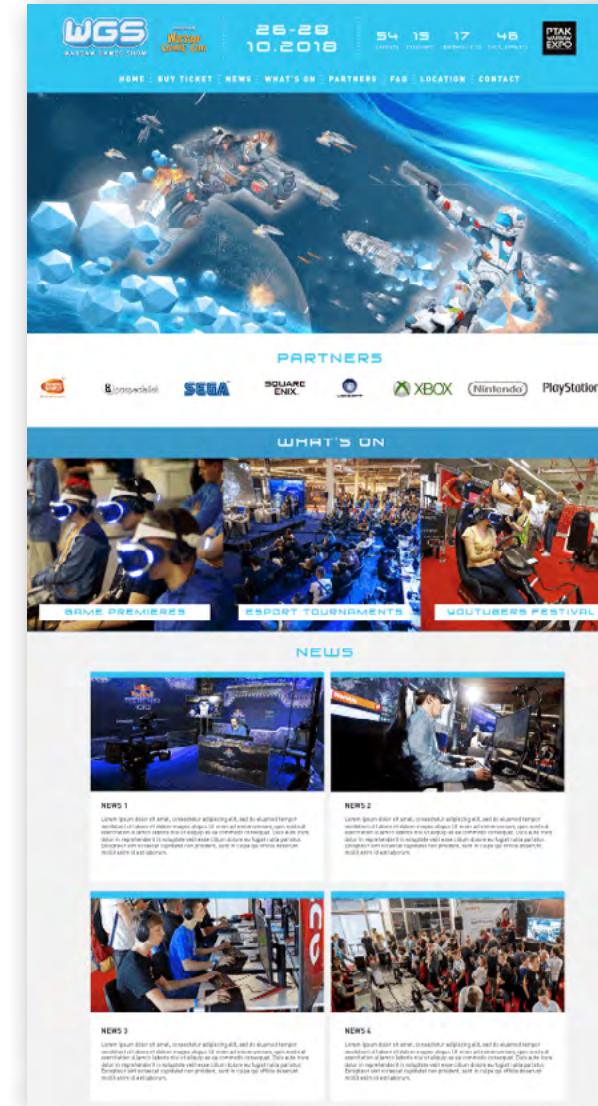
WGS
WARSAW GAMES SHOW

Warsaw Comic Con

26-28
10.2018

54 15 17 46

PTAK WARSAW EXPO

HOME | BUY TICKET | NEWS | WHAT'S ON | PARTNERS | FAQ | LOCATION | CONTACT

PARTNERS

Bandai Namco  Bigben  SEGA  SQUARE ENIX  UBISOFT  XBOX  Nintendo  PlayStation

WHAT'S ON

GAME PREMIERES
ESPORT TOURNAMENTS
YOUTUBERS FESTIVAL

NEWS

NEWS 1
Lorem ipsum dolor sit amet, consectetur adipiscing elit, sed do eiusmod tempor incididunt ut labore et dolore magna aliqua. Ut enim ad minim veniam, quis nostrud exercitation ullamco laboris nisi ut aliquip ex ea commodo consequat. Duis aute irure dolor in reprehenderit in voluptate velit esse cillum dolore eu fugiat nulla pariatur. Excepteur sint occaecat cupidatat non proident, sunt in culpa qui officia deserunt mollit anim id est laborum.

NEWS 2
Lorem ipsum dolor sit amet, consectetur adipiscing elit, sed do eiusmod tempor incididunt ut labore et dolore magna aliqua. Ut enim ad minim veniam, quis nostrud exercitation ullamco laboris nisi ut aliquip ex ea commodo consequat. Duis aute irure dolor in reprehenderit in voluptate velit esse cillum dolore eu fugiat nulla pariatur. Excepteur sint occaecat cupidatat non proident, sunt in culpa qui officia deserunt mollit anim id est laborum.

NEWS 3
Lorem ipsum dolor sit amet, consectetur adipiscing elit, sed do eiusmod tempor incididunt ut labore et dolore magna aliqua. Ut enim ad minim veniam, quis nostrud exercitation ullamco laboris nisi ut aliquip ex ea commodo consequat. Duis aute irure dolor in reprehenderit in voluptate velit esse cillum dolore eu fugiat nulla pariatur. Excepteur sint occaecat cupidatat non proident, sunt in culpa qui officia deserunt mollit anim id est laborum.

NEWS 4
Lorem ipsum dolor sit amet, consectetur adipiscing elit, sed do eiusmod tempor incididunt ut labore et dolore magna aliqua. Ut enim ad minim veniam, quis nostrud exercitation ullamco laboris nisi ut aliquip ex ea commodo consequat. Duis aute irure dolor in reprehenderit in voluptate velit esse cillum dolore eu fugiat nulla pariatur. Excepteur sint occaecat cupidatat non proident, sunt in culpa qui officia deserunt mollit anim id est laborum.